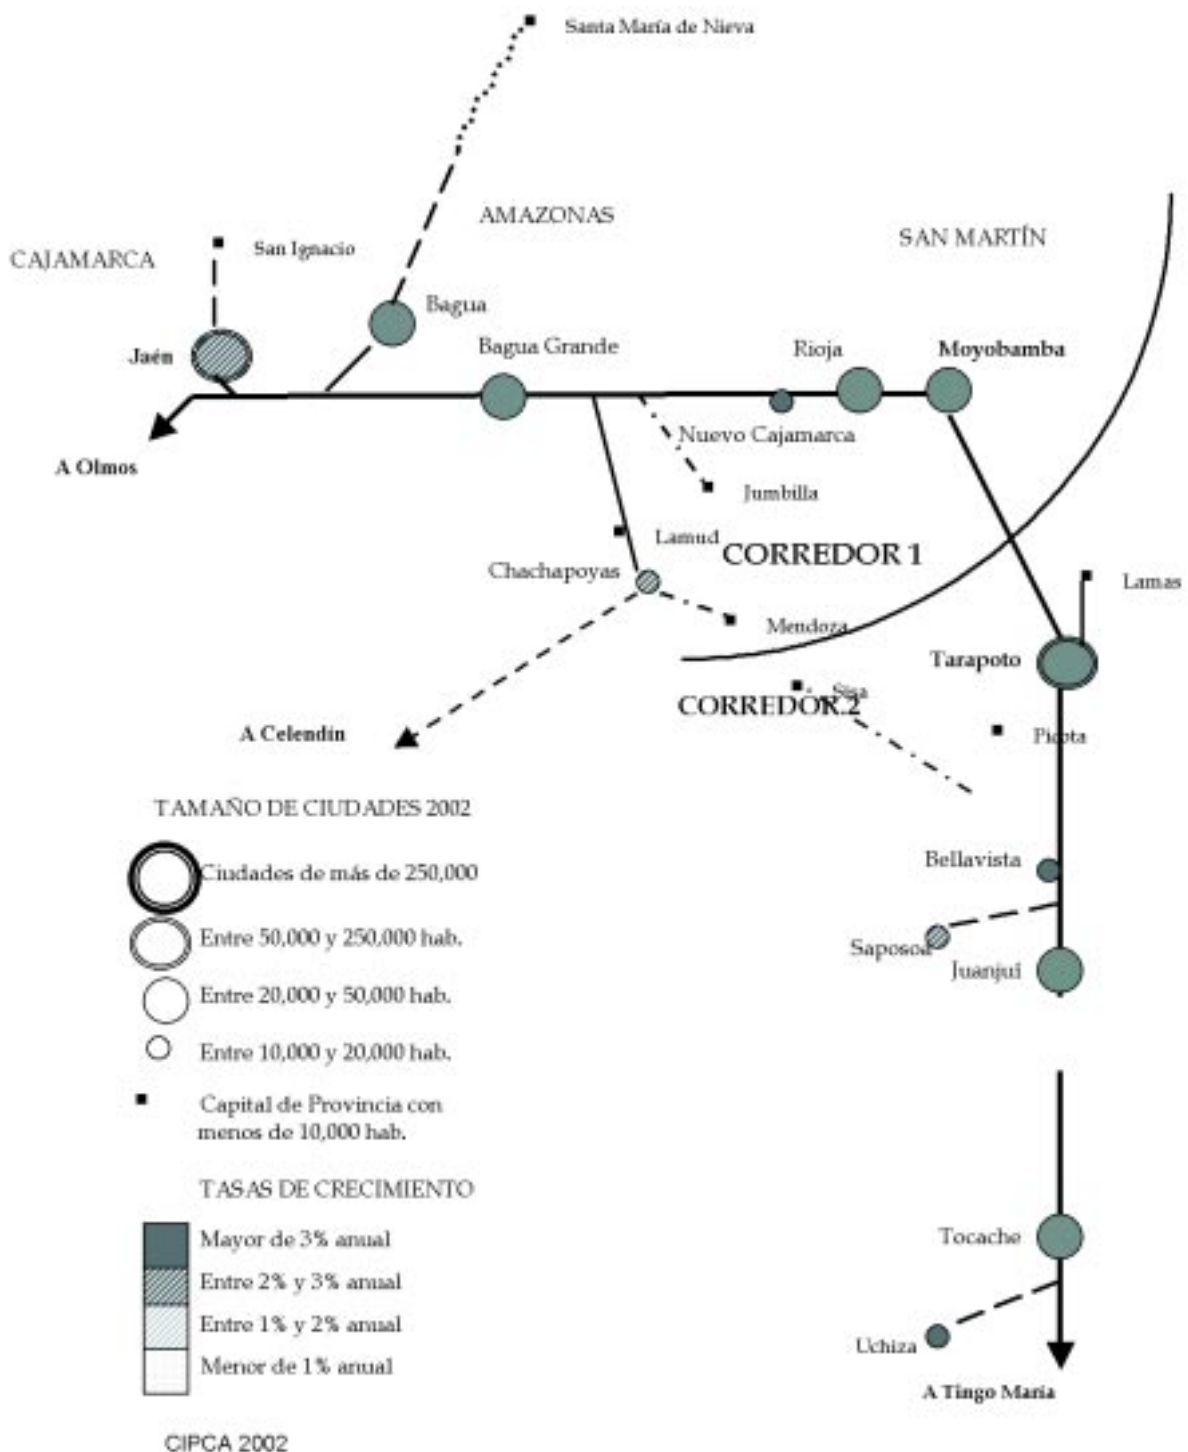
Santa María de Nieva

AMAZONAS

CAJAMARCA

San Ignacio

SAN MARTÍN

Bagua

Jaén

Bagua Grande

Rioja

Moyobamba

A Olmos

Nuevo Cajamarca

Jumbilla

Lamud

CORREDOR 1

Lamas

Chachapoyas

Mendoza

Tarapoto

Sisa

CORREDOR 2

A Celendín

Picota

TAMAÑO DE CIUDADES 2002

Ciudades de más de 250,000

Entre 50,000 y 250,000 hab.

Entre 20,000 y 50,000 hab.

Entre 10,000 y 20,000 hab.

Capital de Provincia con menos de 10,000 hab.

Bellavista

Saposoa

Juanjuí

TASAS DE CRECIMIENTO

Mayor de 3% anual

Entre 2% y 3% anual

Entre 1% y 2% anual

Menor de 1% anual

Tocache

Uchiza

A Tingo María

CIPCA 2002